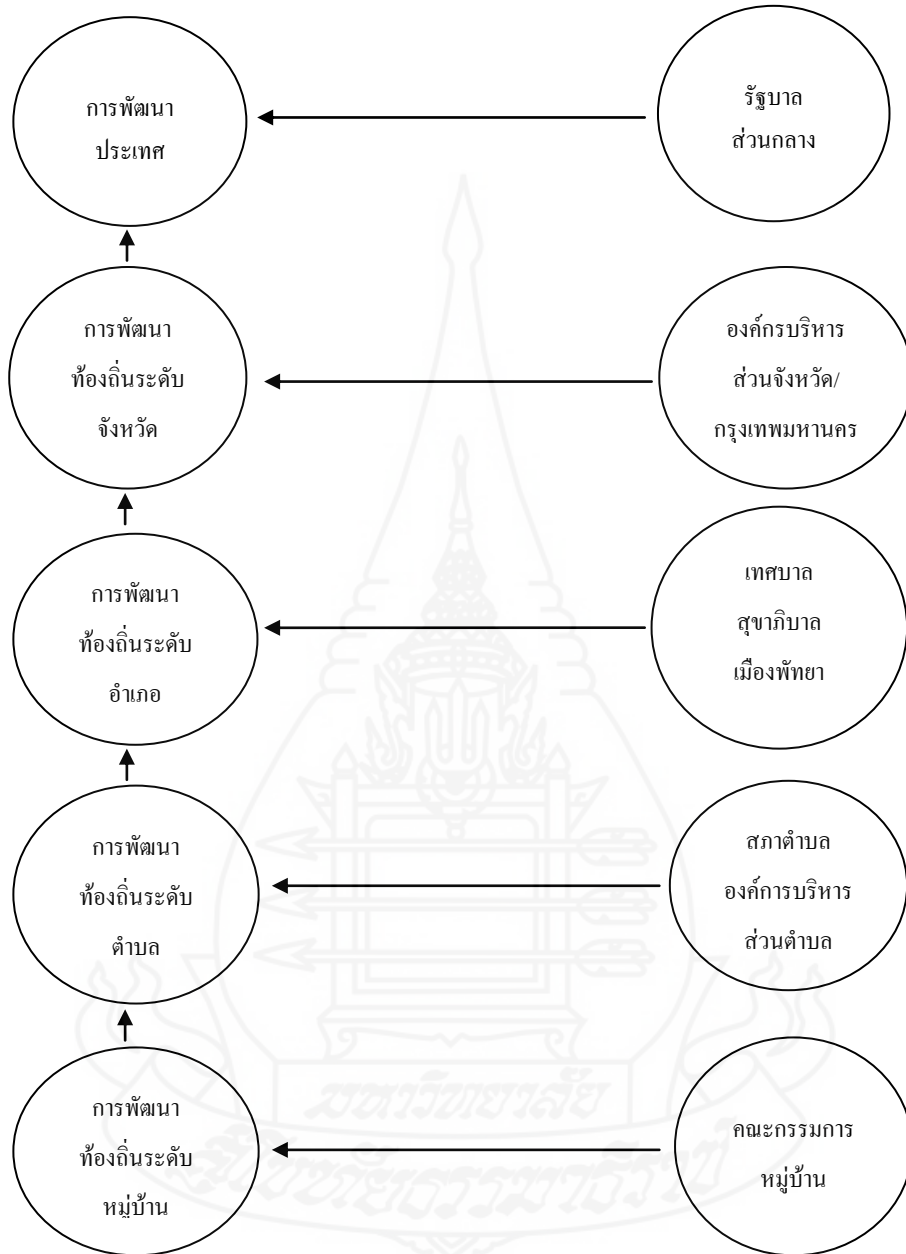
การพัฒนา
ประเทศ

รัฐบาล
ส่วนกลาง

การพัฒนา
ท้องถิ่นระดับ
จังหวัด

องค์กรบริหาร
ส่วนจังหวัด/
กรุงเทพมหานคร

การพัฒนา
ท้องถิ่นระดับ
อำเภอ

เทศบาล
สุขาภิบาล
เมืองพัทยา

การพัฒนา
ท้องถิ่นระดับ
ตำบล

สภาตำบล
องค์การบริหาร
ส่วนตำบล

การพัฒนา
ท้องถิ่นระดับ
หมู่บ้าน

คณะกรรมการ
หมู่บ้าน

มหาวิทยาลัย